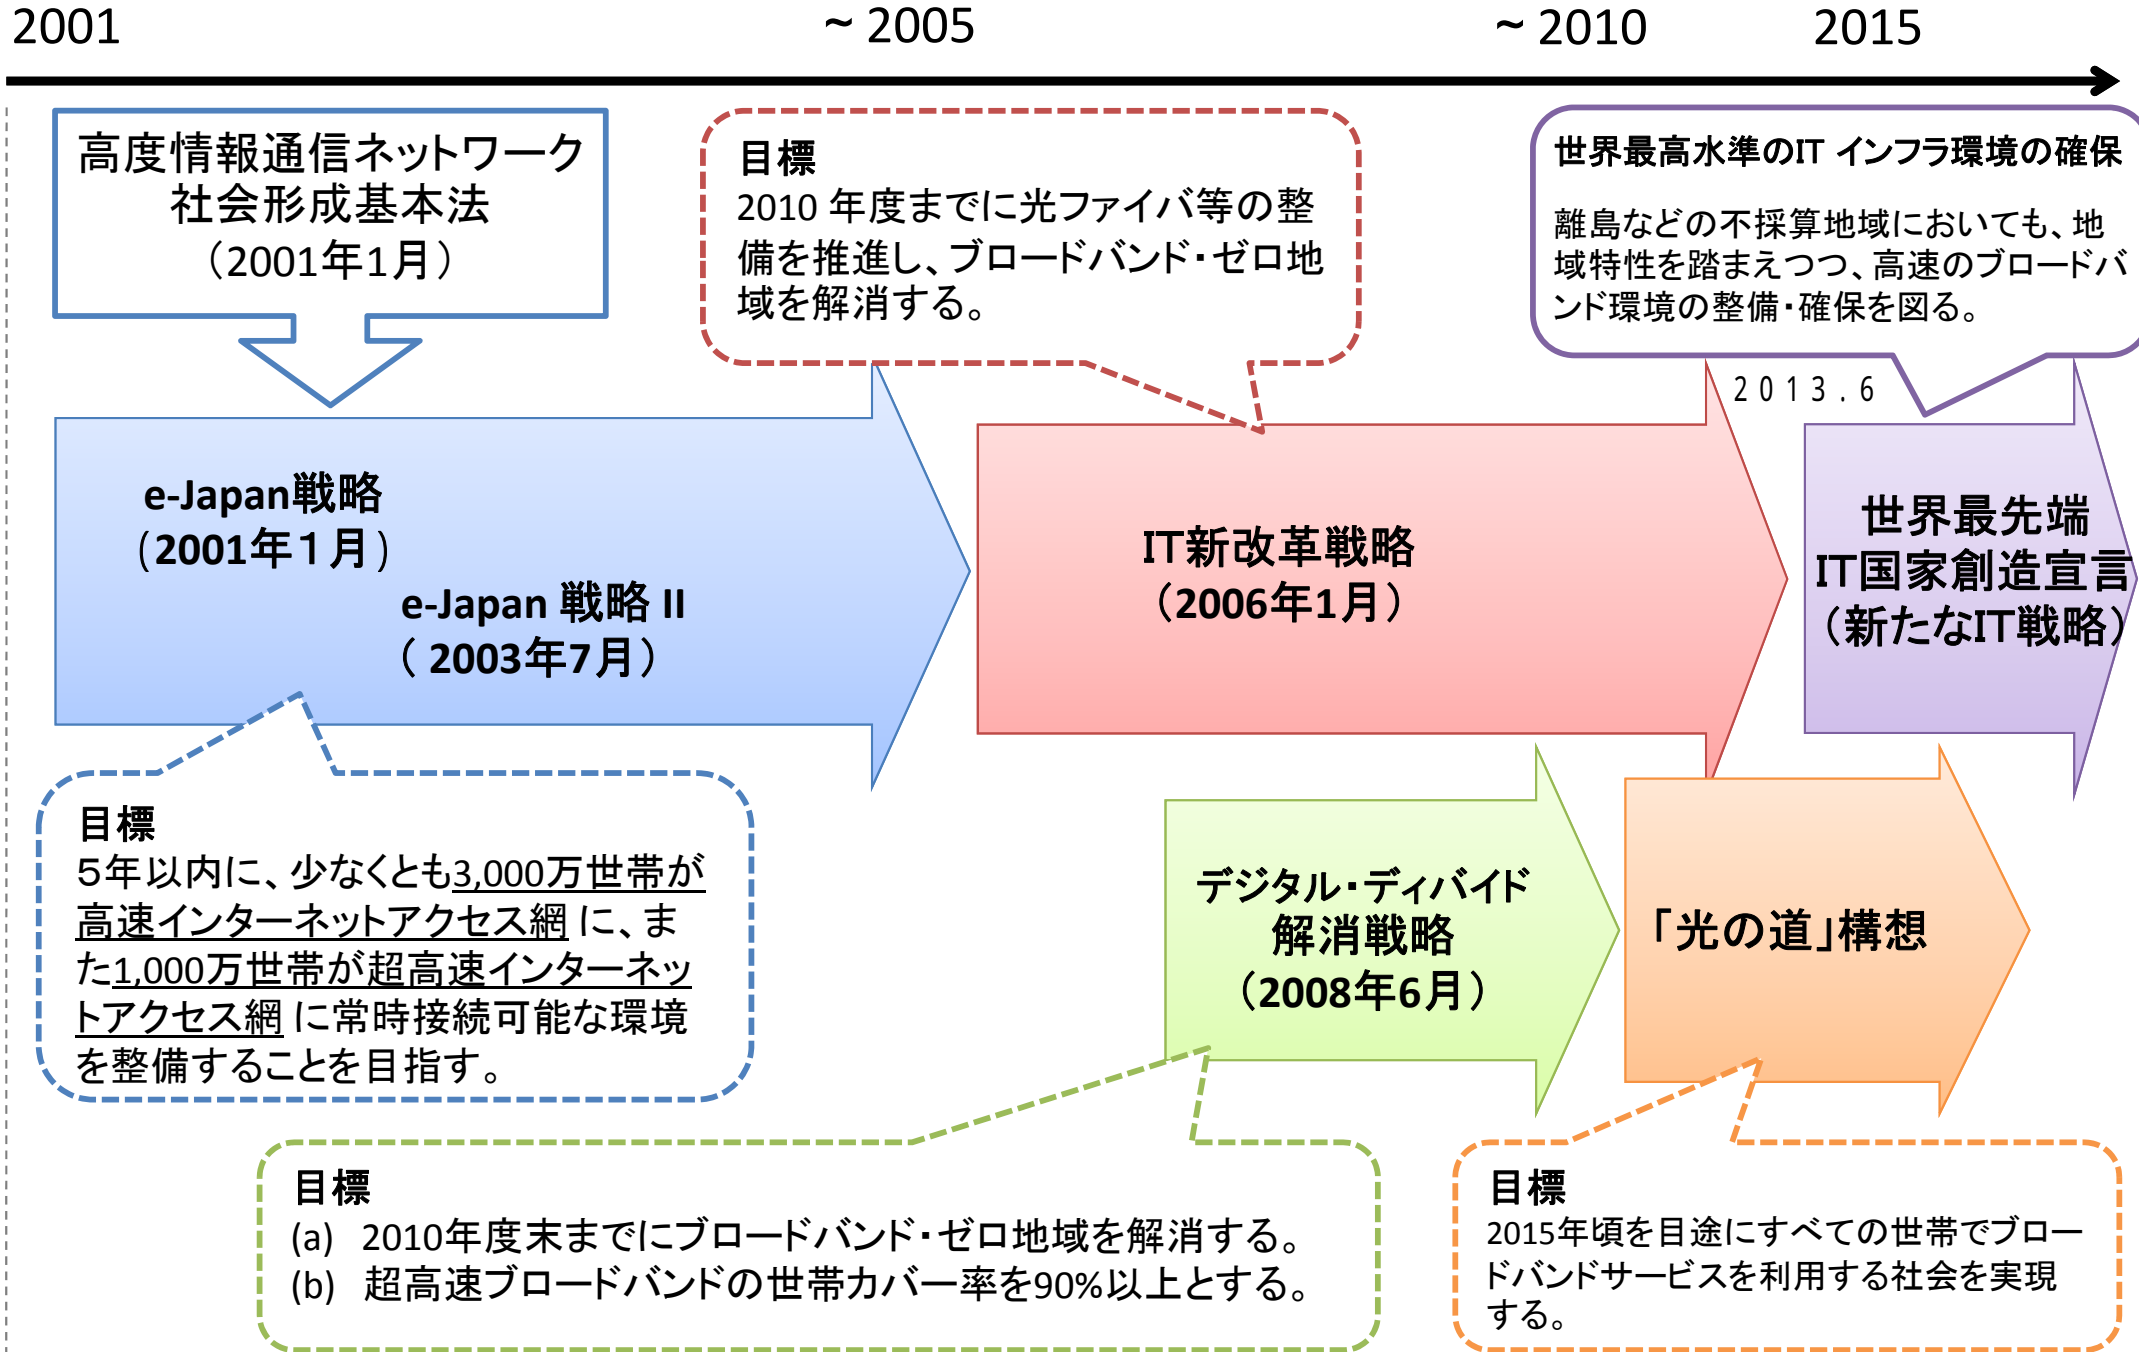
2001

~ 2005

~ 2010

2015

高度情報通信ネットワーク社会形成基本法
（2001年1月）

目標
2010 年度までに光ファイバ等の整備を推進し、ブロードバンド・ゼロ地域を解消する。

世界最高水準のIT インフラ環境の確保

離島などの不採算地域においても、地域特性を踏まえつつ、高速のブロードバンド環境の整備・確保を図る。

2013.6

e-Japan戦略
（2001年1月）

e-Japan 戦略 II
（2003年7月）

IT新改革戦略
（2006年1月）

世界最先端
IT国家創造宣言
（新たなIT戦略）

目標
5年以内に、少なくとも3,000万世帯が高速インターネットアクセス網に、また1,000万世帯が超高速インターネットアクセス網に常時接続可能な環境を整備することを目指す。

デジタル・ディバイド
解消戦略
（2008年6月）

「光の道」構想

目標
(a) 2010年度末までにブロードバンド・ゼロ地域を解消する。
(b) 超高速ブロードバンドの世帯カバー率を90%以上とする。

目標
2015年頃を目途にすべての世帯でブロードバンドサービスを利用する社会を実現する。